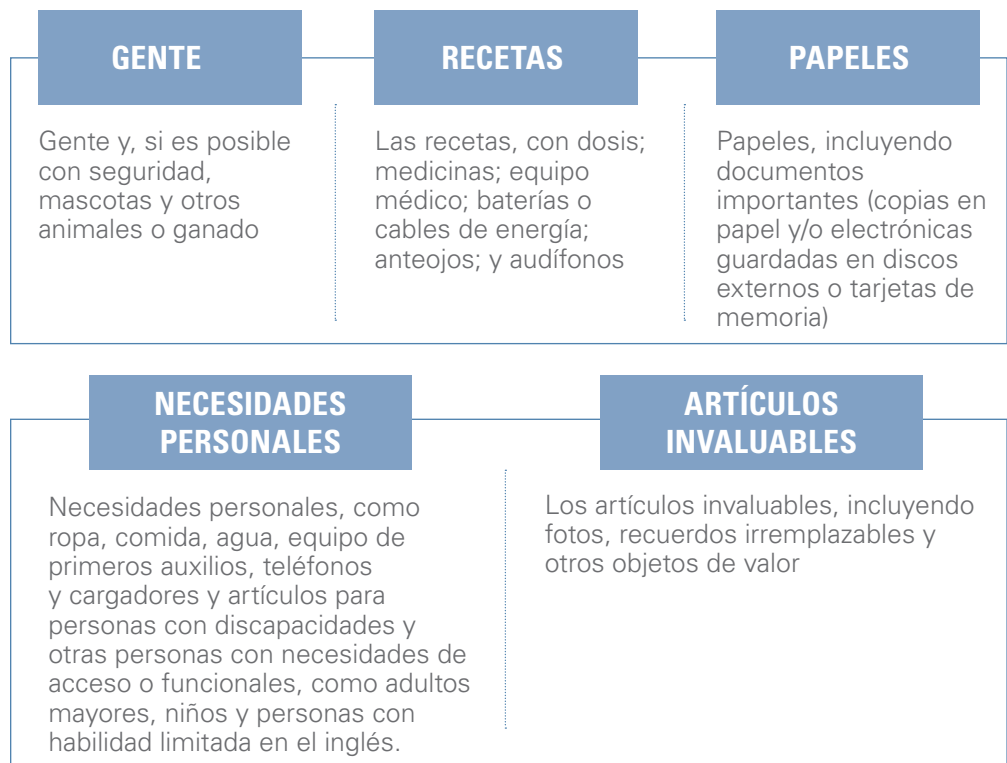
GENTE

Gente y, si es posible con seguridad, mascotas y otros animales o ganado

RECETAS

Las recetas, con dosis; medicinas; equipo médico; baterías o cables de energía; anteojos; y audífonos

PAPELES

Papeles, incluyendo documentos importantes (copias en papel y/o electrónicas guardadas en discos externos o tarjetas de memoria)

NECESIDADES PERSONALES

Necesidades personales, como ropa, comida, agua, equipo de primeros auxilios, teléfonos y cargadores y artículos para personas con discapacidades y otras personas con necesidades de acceso o funcionales, como adultos mayores, niños y personas con habilidad limitada en el inglés.

ARTÍCULOS INVALUABLES

Los artículos invaluables, incluyendo fotos, recuerdos irremplazables y otros objetos de valor